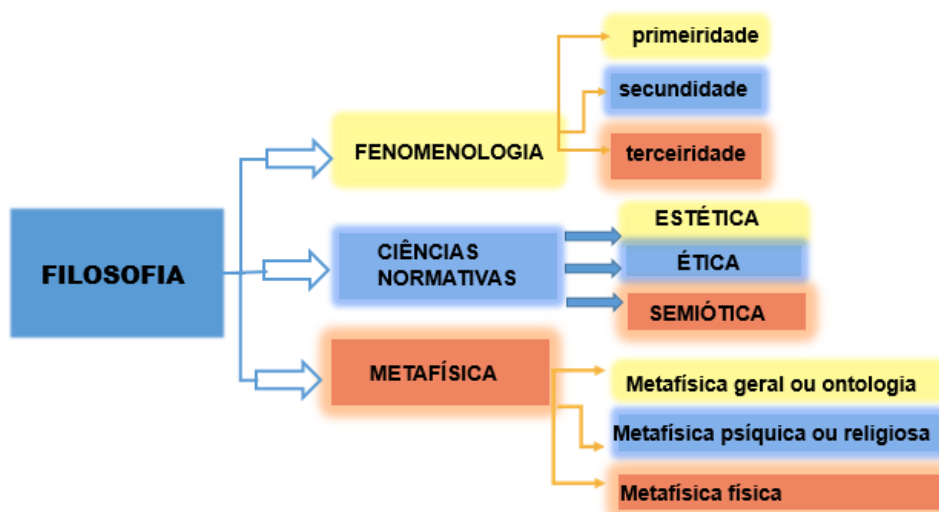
FILOSOFIA

FENOMENOLOGIA

primeiridade

secundidade

terceiridade

CIÊNCIAS NORMATIVAS

ESTÉTICA

ÉTICA

SEMIÓTICA

METAFÍSICA

Metafísica geral ou ontologia

Metafísica psíquica ou religiosa

Metafísica física